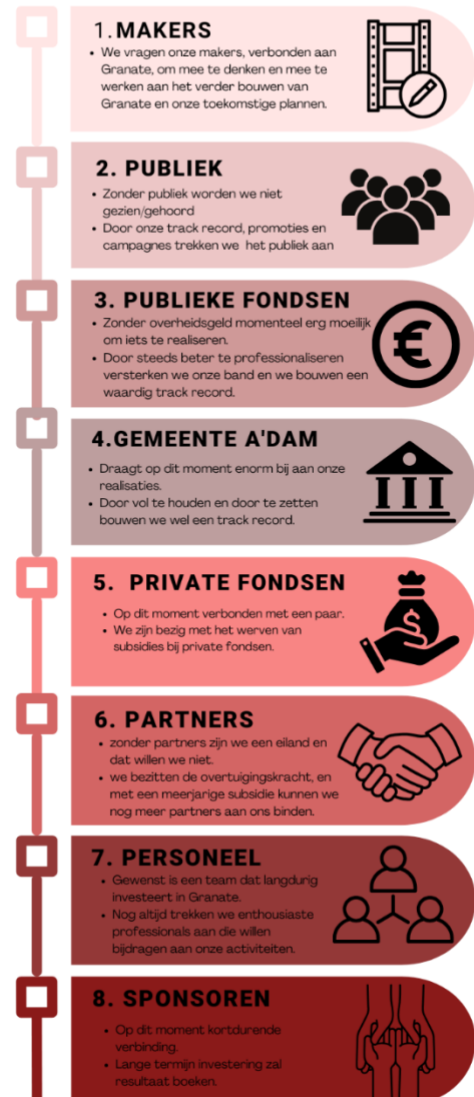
1. MAKERS

- We vragen onze makers, verbonden aan Granate, om mee te denken en mee te werken aan het verder bouwen van Granate en onze toekomstige plannen.

2. PUBLIEK

- Zonder publiek worden we niet gezien/gehoord
- Door onze track record, promoties en campagnes trekken we het publiek aan

3. PUBLIEKE FONDSEN

- Zonder overheidsgeld momenteel erg moeilijk om iets te realiseren.
- Door steeds beter te professionaliseren versterken we onze band en we bouwen een waardig track record.

4.GEMEENTE A'DAM

- Draagt op dit moment enorm bij aan onze realisaties.
- Door vol te houden en door te zetten bouwen we wel een track record.

5. PRIVATE FONDSEN

- Op dit moment verbonden met een paar.
- We zijn bezig met het werven van subsidies bij private fondsen.

6. PARTNERS

- zonder partners zijn we een eiland en dat willen we niet.
- we bezitten de overtuigingskracht, en met een meerjarige subsidie kunnen we nog meer partners aan ons binden.

7. PERSONEEL

- Gewenst is een team dat langdurig investeert in Granate.
- Nog altijd trekken we enthousiaste professionals aan die willen bijdragen aan onze activiteiten.

8. SPONSOREN

- Op dit moment kortdurende verbinding.
- Lange termijn investering zal resultaat boeken.